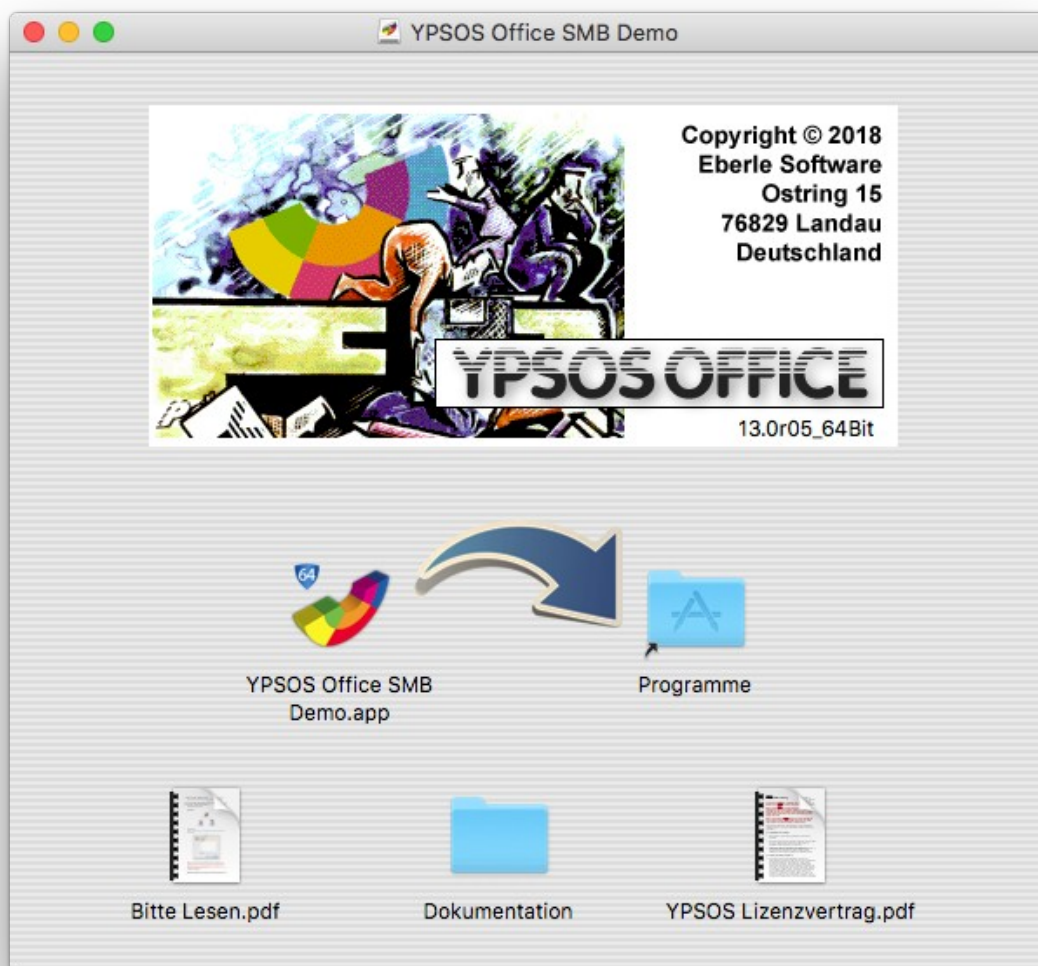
YPSOS Office SMB Demo

Copyright © 2018
Eberle Software
Ostring 15
76829 Landau
Deutschland

YPSOS OFFICE

13.0r05_64Bit

64

YPSOS Office SMB Demo.app

Programme

Bitte Lesen.pdf

Dokumentation

YPSOS Lizenzvertrag.pdf